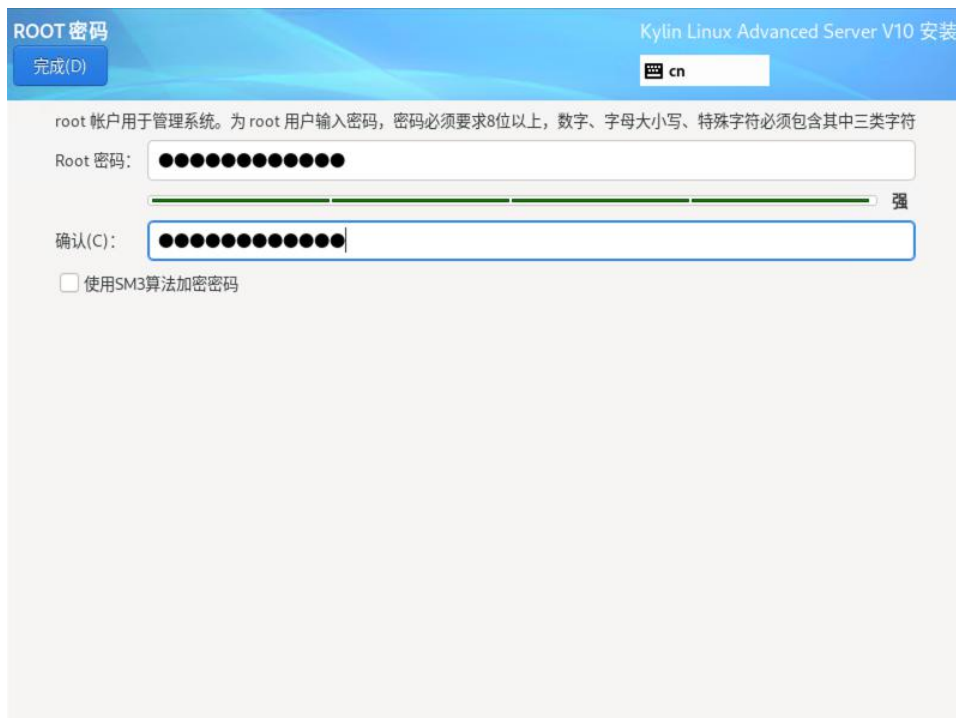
ROOT 密码

完成(D)

Kylin Linux Advanced Server V10 安装

cn

root 帐户用于管理系统。为 root 用户输入密码，密码必须要求8位以上，数字、字母大小写、特殊字符必须包含其中三类字符

Root 密码：●●●●●●●●●●●●●

强

确认(C)：●●●●●●●●●●●●●

使用SM3算法加密密码